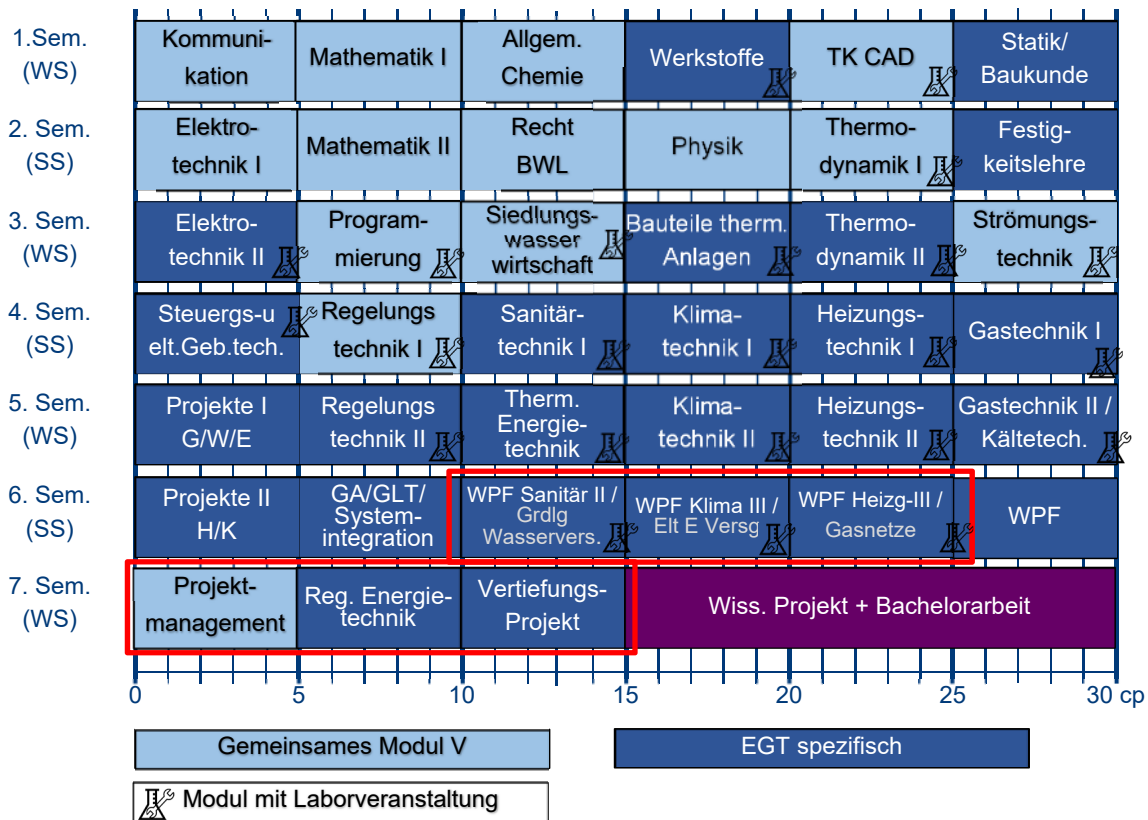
| | | | | | | |
|---|---|---|---|---|---|---|
| 1.Sem. (WS) | Kommunikation | Mathematik I | Allgem. Chemie | Werkstoffe | TK CAD | Statik/ Baukunde |
| 2. Sem. (SS) | Elektrotechnik I | Mathematik II | Recht BWL | Physik | Thermodynamik I | Festigkeitslehre |
| 3. Sem. (WS) | Elektrotechnik II | Programmierung | Siedlungswasser wirtschaft | Bauteile therm. Anlagen | Thermodynamik II | Strömungstechnik |
| 4. Sem. (SS) | Steuergs-u elt.Geb.tech. | Regelungs technik I | Sanitärtechnik I | Klimatechnik I | Heizungstechnik I | Gastechnik I |
| 5. Sem. (WS) | Projekte I G/W/E | Regelungs technik II | Therm. Energietechnik | Klimatechnik II | Heizungstechnik II | Gastechnik II / Kältetech. |
| 6. Sem. (SS) | Projekte II H/K | GA/GLT/ Systemintegration | WPF Sanitär II / Grdlg Wasservers. | WPF Klima III / Elt E Versg | WPF Heizg-III / Gasnetze | WPF |
| 7. Sem. (WS) | Projektmanagement | Reg. Energietechnik | Vertiefungs-Projekt | Wiss. Projekt + Bachelorarbeit | | |

0 5 10 15 20 25 30 cp

Gemeinsames Modul V

EGT spezifisch

Modul mit Laborveranstaltung